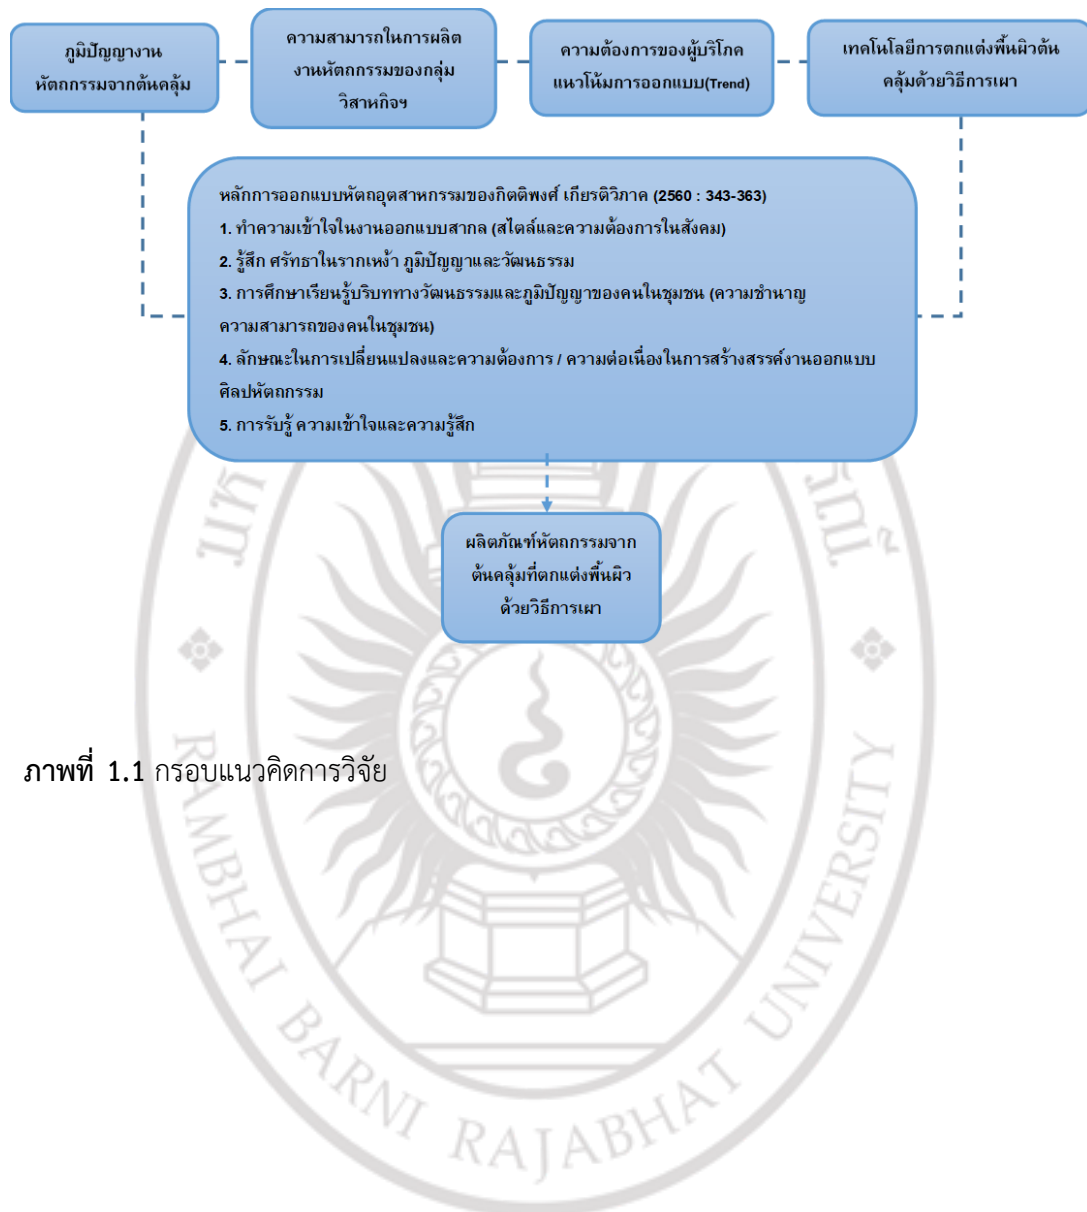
ภูมิปัญญางานหัตถกรรมจากต้นคลุ้ม

ความสามารถในการผลิตงานหัตถกรรมของกลุ่มวิสาหกิจฯ

ความต้องการของผู้บริโภคแนวโน้มการออกแบบ(Trend)

เทคโนโลยีการตกแต่งพื้นผิวต้นคลุ้มด้วยวิธีการเผา

หลักการออกแบบหัตถอุตสาหกรรมของกิตติพงศ์ เกียรติวิภาค (2560 : 343-363)
1. ทำความเข้าใจในงานออกแบบสากล (สไตล์และความต้องการในสังคม)
2. รู้สึก ศรัทธาในรากเหง้า ภูมิปัญญาและวัฒนธรรม
3. การศึกษาเรียนรู้บริบททางวัฒนธรรมและภูมิปัญญาของคนในชุมชน (ความชำนาญ ความสามารถของคนในชุมชน)
4. ลักษณะในการเปลี่ยนแปลงและความต้องการ / ความต่อเนื่องในการสร้างสรรค์งานออกแบบศิลปหัตถกรรม
5. การรับรู้ ความเข้าใจและความรู้สึก

ผลิตภัณฑ์หัตถกรรมจากต้นคลุ้มที่ตกแต่งพื้นผิวด้วยวิธีการเผา

ภาพที่ 1.1 กรอบแนวคิดการวิจัย

RAMBHAI BARNI RAJABHAT UNIVERSITY